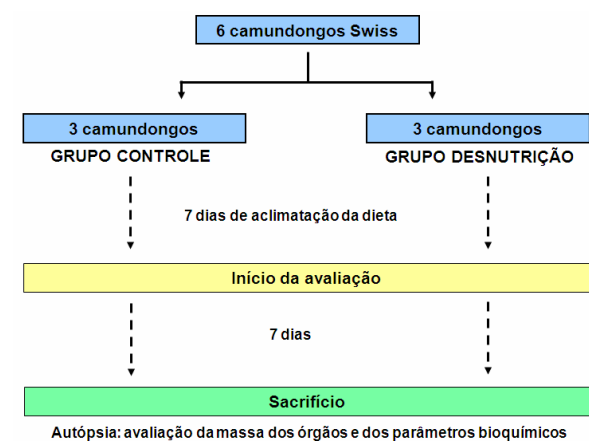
6 camundongos Swiss

3 camundongos
GRUPO CONTROLE

3 camundongos
GRUPO DESNUTRIÇÃO

7 dias de aclimatação da dieta

Início da avaliação

7 dias

Sacrifício

Autópsia: avaliação da massa dos órgãos e dos parâmetros bioquímicos